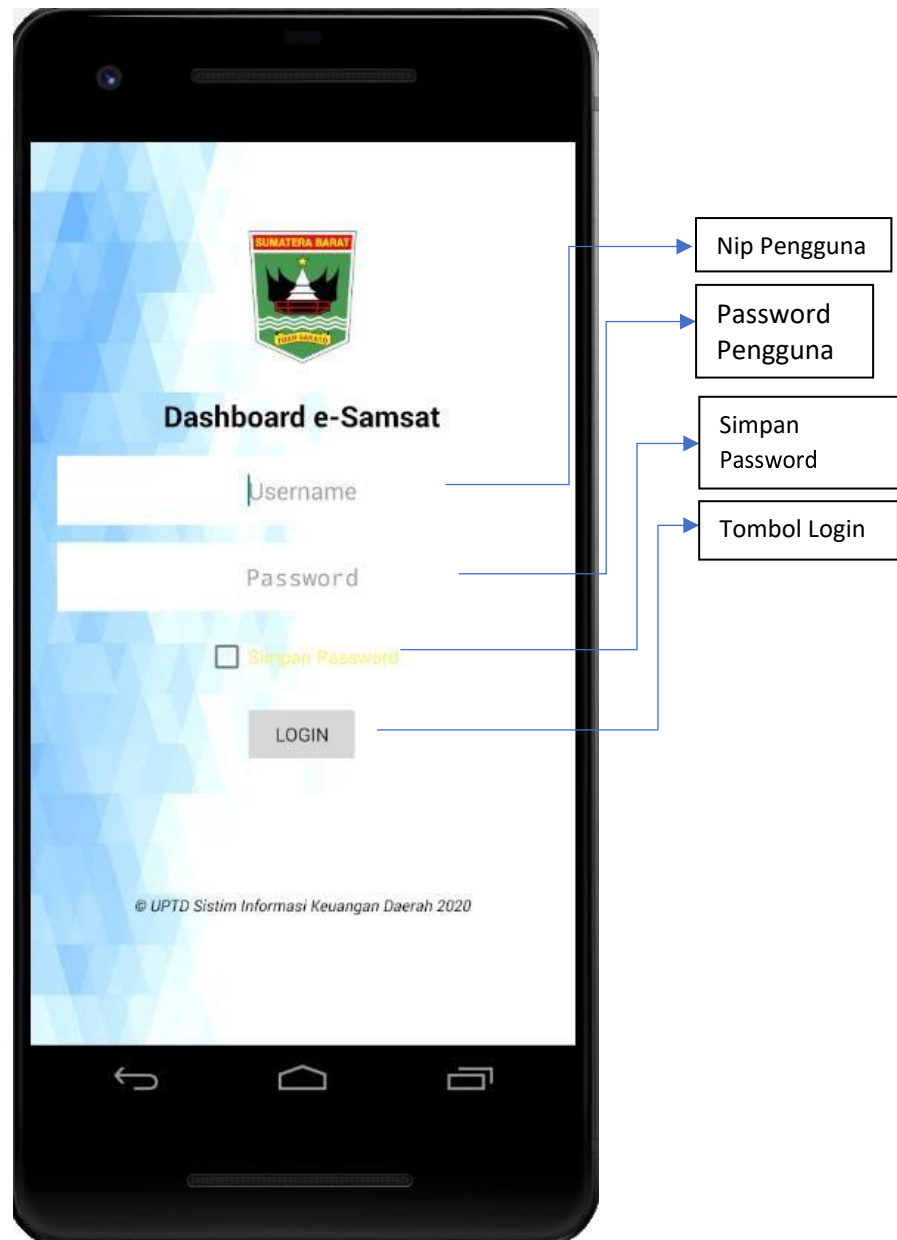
SUMATERA BARAT

TUAH SAKATO

Dashboard e-Samsat

Username

Password

Simpan Password

LOGIN

© UPTD Sistim Informasi Keuangan Daerah 2020

Nip Pengguna

Password Pengguna

Simpan Password

Tombol Login